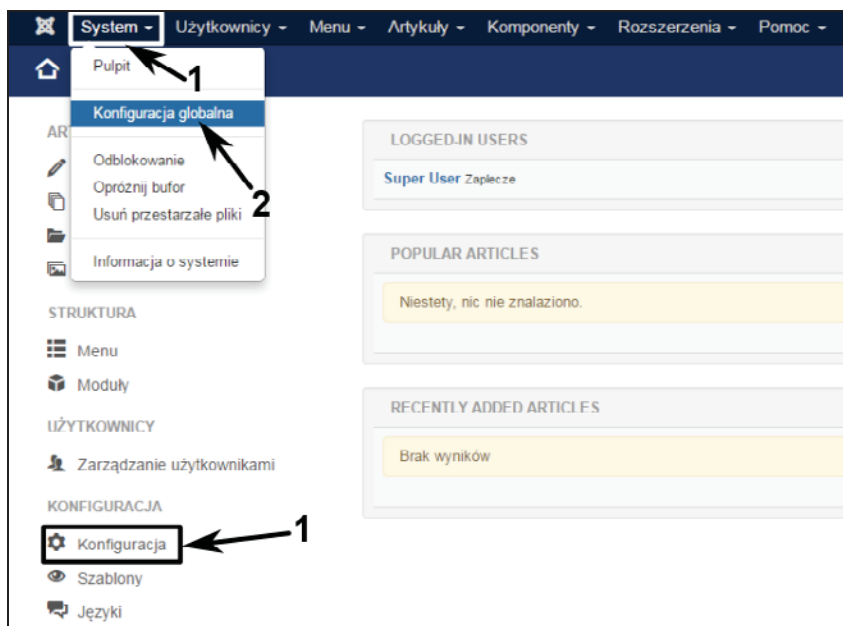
System ▾ Użytkownicy ▾ Menu ▾ Artykuły ▾ Komponenty ▾ Rozszerzenia ▾ Pomoc ▾

Pulpit

1

Konfiguracja globalna

2

Odblokowanie
Opróżnij bufor
Usuń przestarzałe pliki

Informacja o systemie

AR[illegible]

STRUKTURA

Menu

Moduły

UŻYTKOWNICY

Zarządzanie użytkownikami

KONFIGURACJA

Konfiguracja

1

Szablony

Języki

LOGGED-IN USERS

Super User Zaplecze

POPULAR ARTICLES

Niestety, nic nie znalaziono.

RECENTLY ADDED ARTICLES

Brak wyników